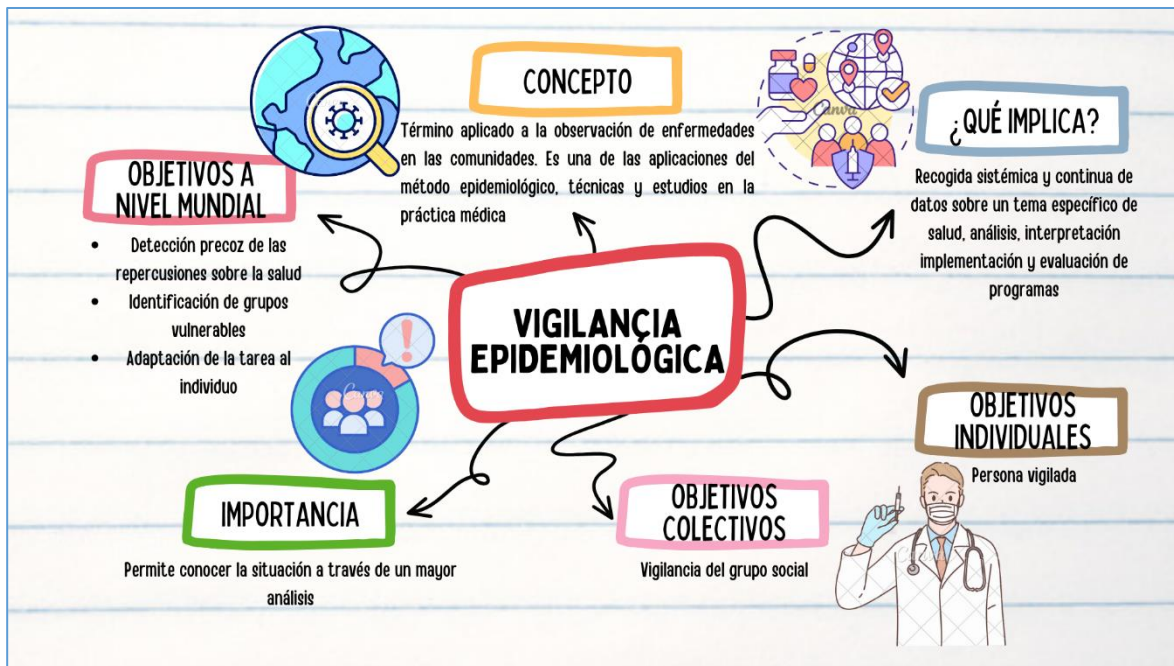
CONCEPTO

Término aplicado a la observación de enfermedades en las comunidades. Es una de las aplicaciones del método epidemiológico, técnicas y estudios en la práctica médica

OBJETIVOS A NIVEL MUNDIAL

- Detección precoz de las repercusiones sobre la salud
- Identificación de grupos vulnerables
- Adaptación de la tarea al individuo

¿QUÉ IMPLICA?

Recogida sistémica y continua de datos sobre un tema específico de salud, análisis, interpretación implementación y evaluación de programas

VIGILANCIA EPIDEMIOLÓGICA

OBJETIVOS INDIVIDUALES

Persona vigilada

IMPORTANCIA

Permite conocer la situación a través de un mayor análisis

OBJETIVOS COLECTIVOS

Vigilancia del grupo social